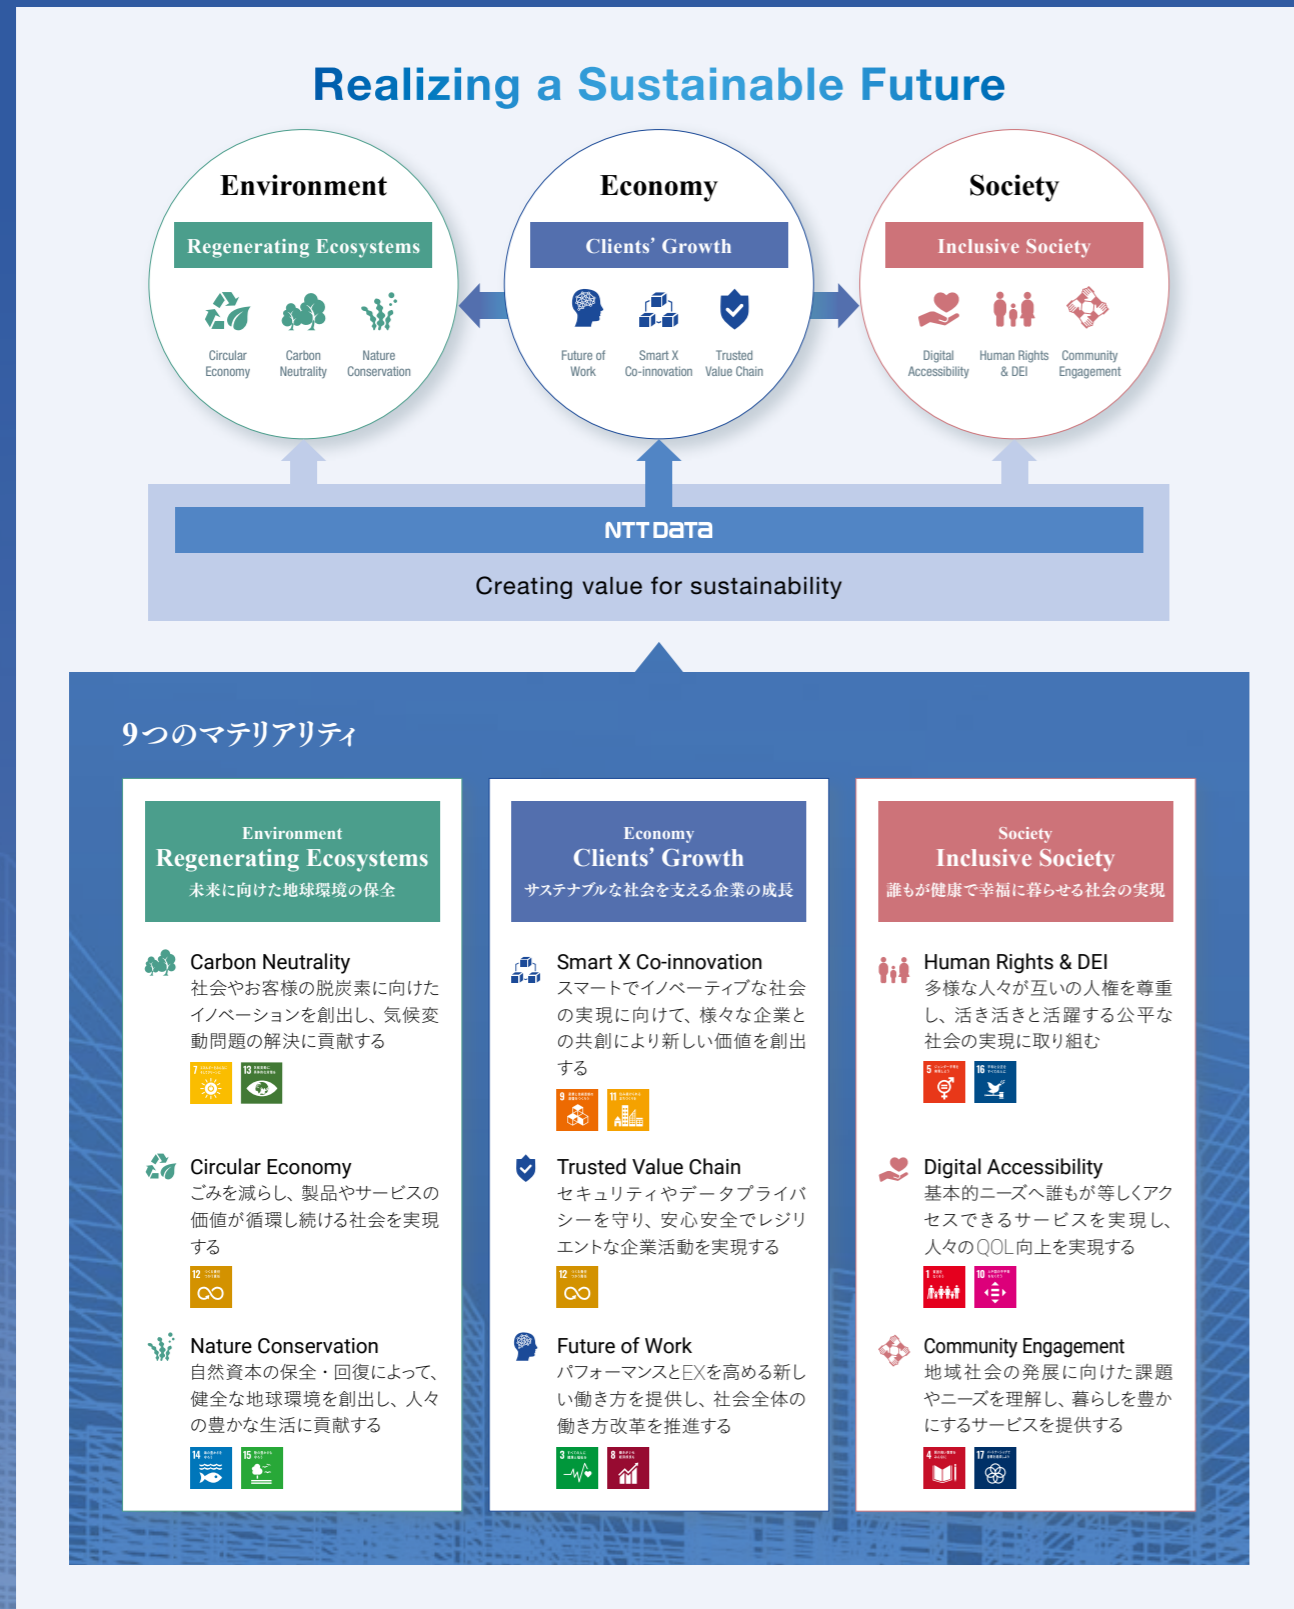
Realizing a Sustainable Future

Environment

Regenerating Ecosystems

Circular Economy

Carbon Neutrality

Nature Conservation

Economy

Clients' Growth

Future of Work

Smart X Co-innovation

Trusted Value Chain

Society

Inclusive Society

Digital Accessibility

Human Rights & DEI

Community Engagement

NTT DATA

Creating value for sustainability

9つのマテリアリティ

Environment
Regenerating Ecosystems
未来に向けた地球環境の保全

Carbon Neutrality
社会やお客様の脱炭素に向けたイノベーションを創出し、気候変動問題の解決に貢献する

Circular Economy
ごみを減らし、製品やサービスの価値が循環し続ける社会を実現する

Nature Conservation
自然資本の保全・回復によって、健全な地球環境を創出し、人々の豊かな生活に貢献する

Economy
Clients' Growth
サステナブルな社会を支える企業の成長

Smart X Co-innovation
スマートでイノベーティブな社会の実現に向けて、様々な企業との共創により新しい価値を創出する

Trusted Value Chain
セキュリティやデータプライバシーを守り、安心安全でレジリエントな企業活動を実現する

Future of Work
パフォーマンスとEXを高める新しい働き方を提供し、社会全体の働き方改革を推進する

Society
Inclusive Society
誰もが健康で幸福に暮らせる社会の実現

Human Rights & DEI
多様な人々が互いの人権を尊重し、活き活きと活躍する公平な社会の実現に取り組む

Digital Accessibility
基本的ニーズへ誰もが等しくアクセスできるサービスを実現し、人々のQOL向上を実現する

Community Engagement
地域社会の発展に向けた課題やニーズを理解し、暮らしを豊かにするサービスを提供する